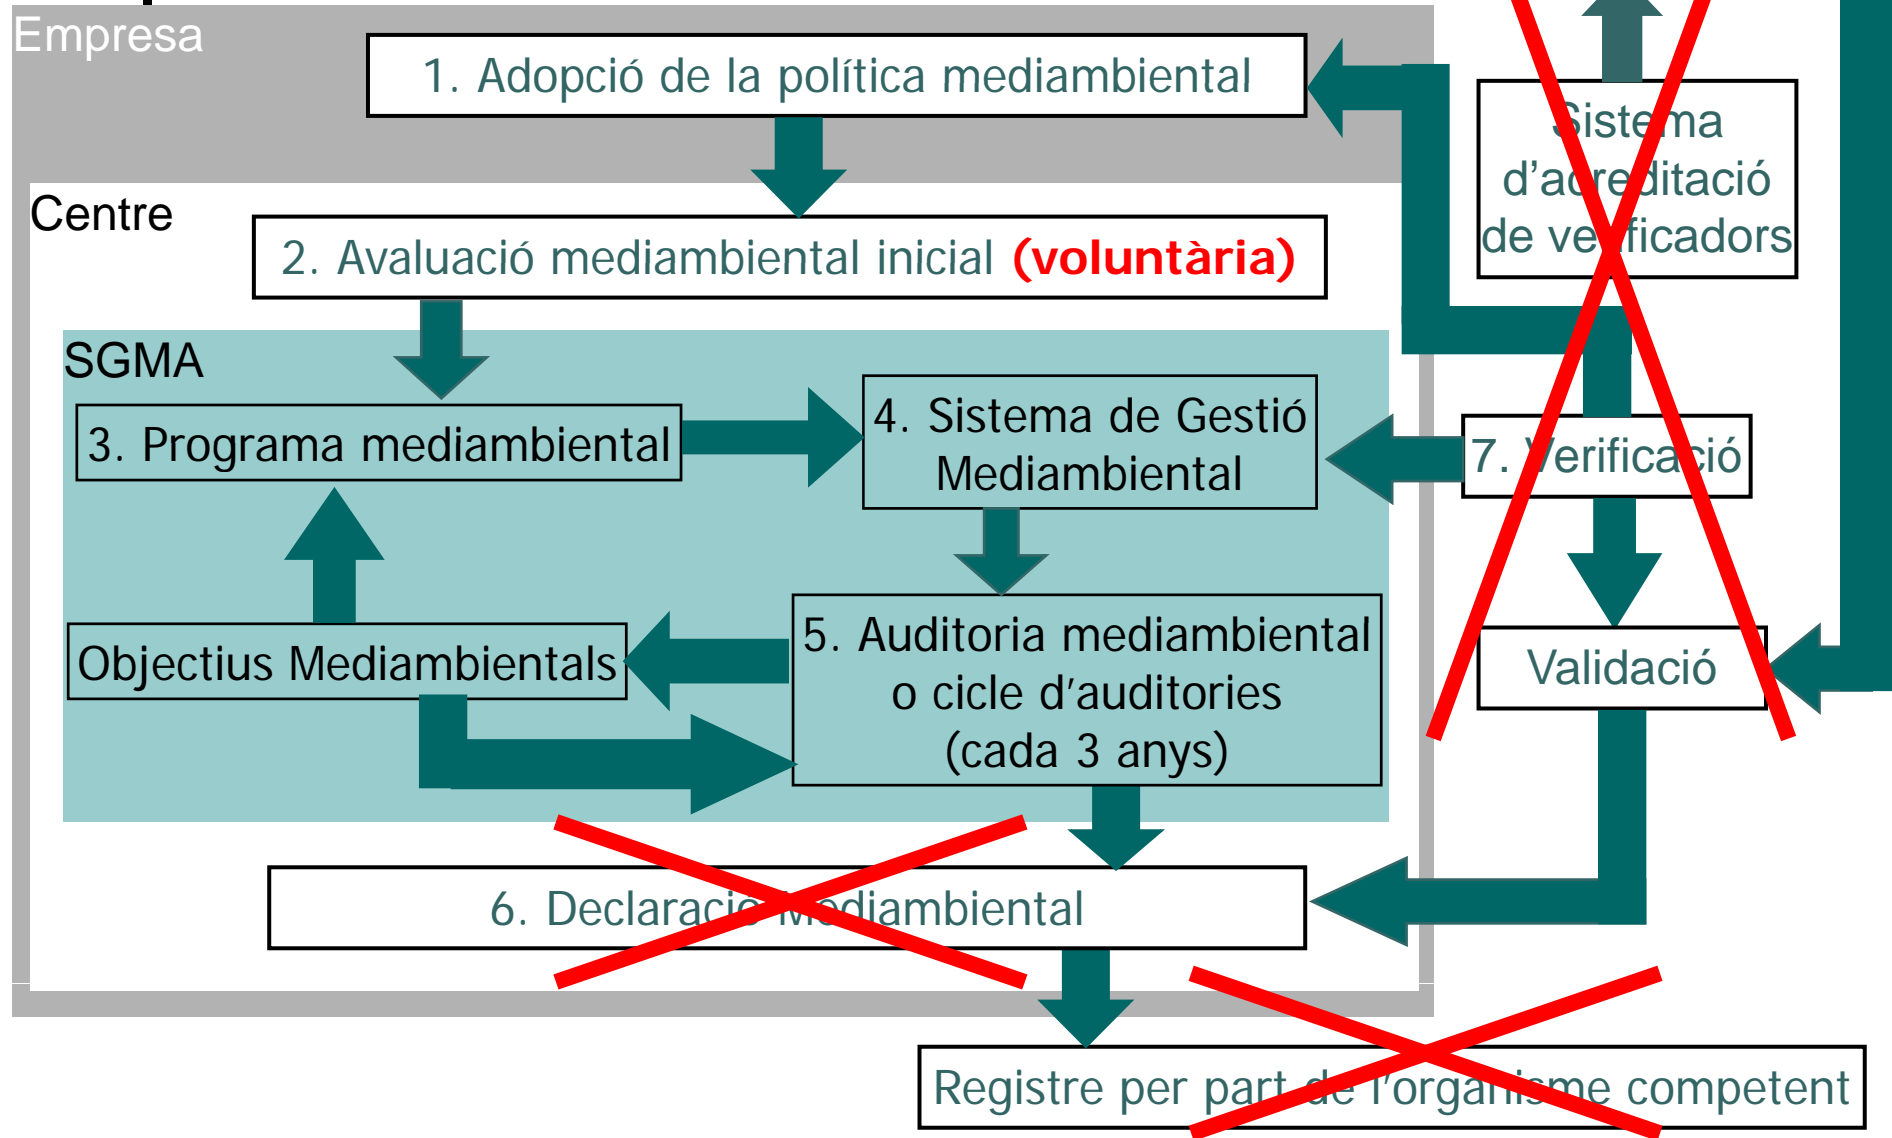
Empresa

1. Adopció de la política mediambiental

Centre

2. Avaluació mediambiental inicial (voluntària)

SGMA

3. Programa mediambiental

4. Sistema de Gestió Mediambiental

Objectius Mediambientals

5. Auditoria mediambiental o cicle d'auditories (cada 3 anys)

6. Declaració Mediambiental

Sistema d'acreditació de verificadors

7. Verificació

Validació

Registre per part de l'organisme competent